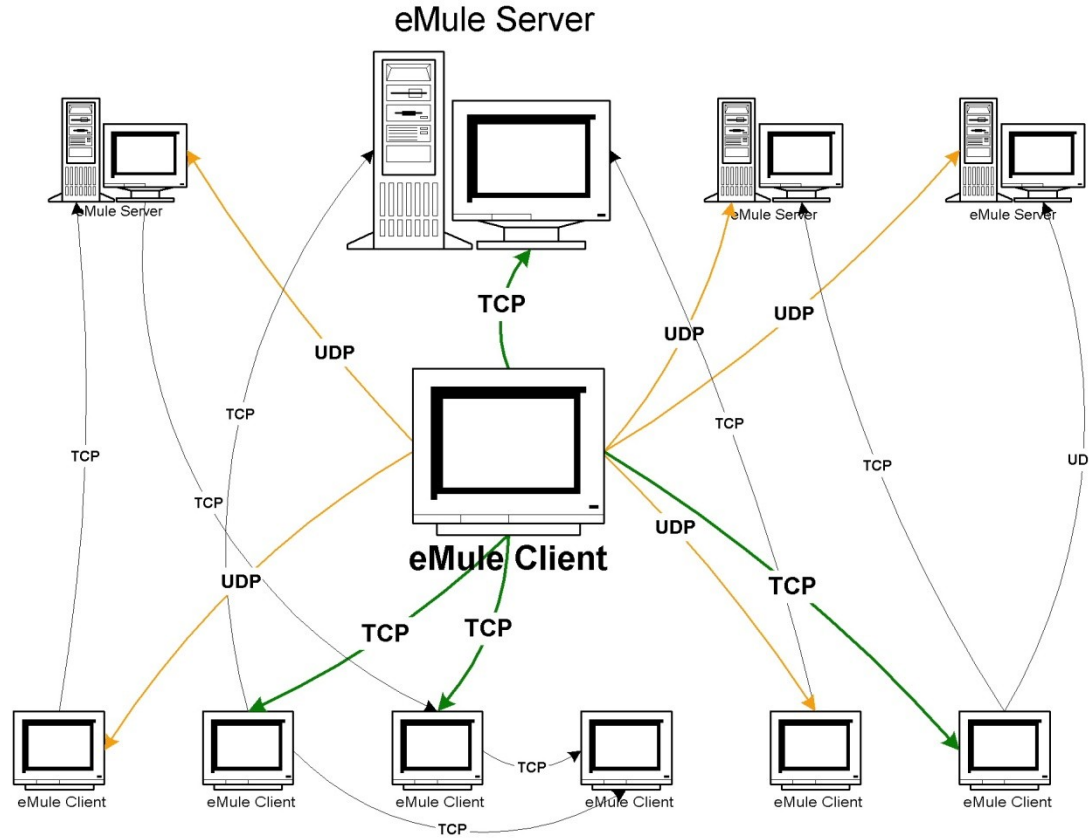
eMule Server

eMule Server

eMule Server

eMule Server

TCP

UDP

UDP

UDP

TCP

TCP

TCP

TCP

TCP

UD

eMule Client

UDP

UDP

TCP

TCP

TCP

eMule Client

eMule Client

eMule Client

eMule Client

eMule Client

eMule Client

TCP

TCP